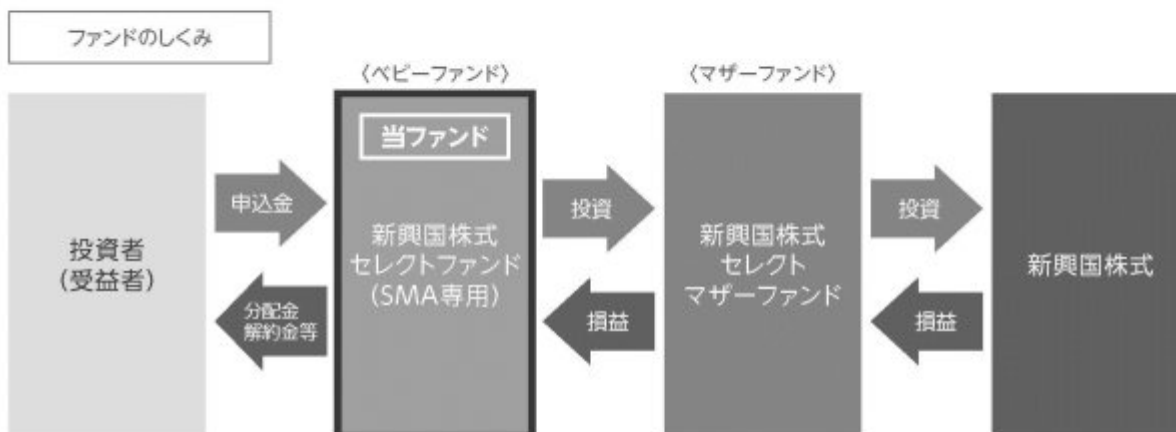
ファンドのしくみ

〈ベビーファンド〉

〈マザーファンド〉

投資者
(受益者)

申込金

分配金
解約金等

当ファンド

新興国株式
セレクトファンド
(SMA専用)

投資

損益

新興国株式
セレクト
マザーファンド

投資

損益

新興国株式